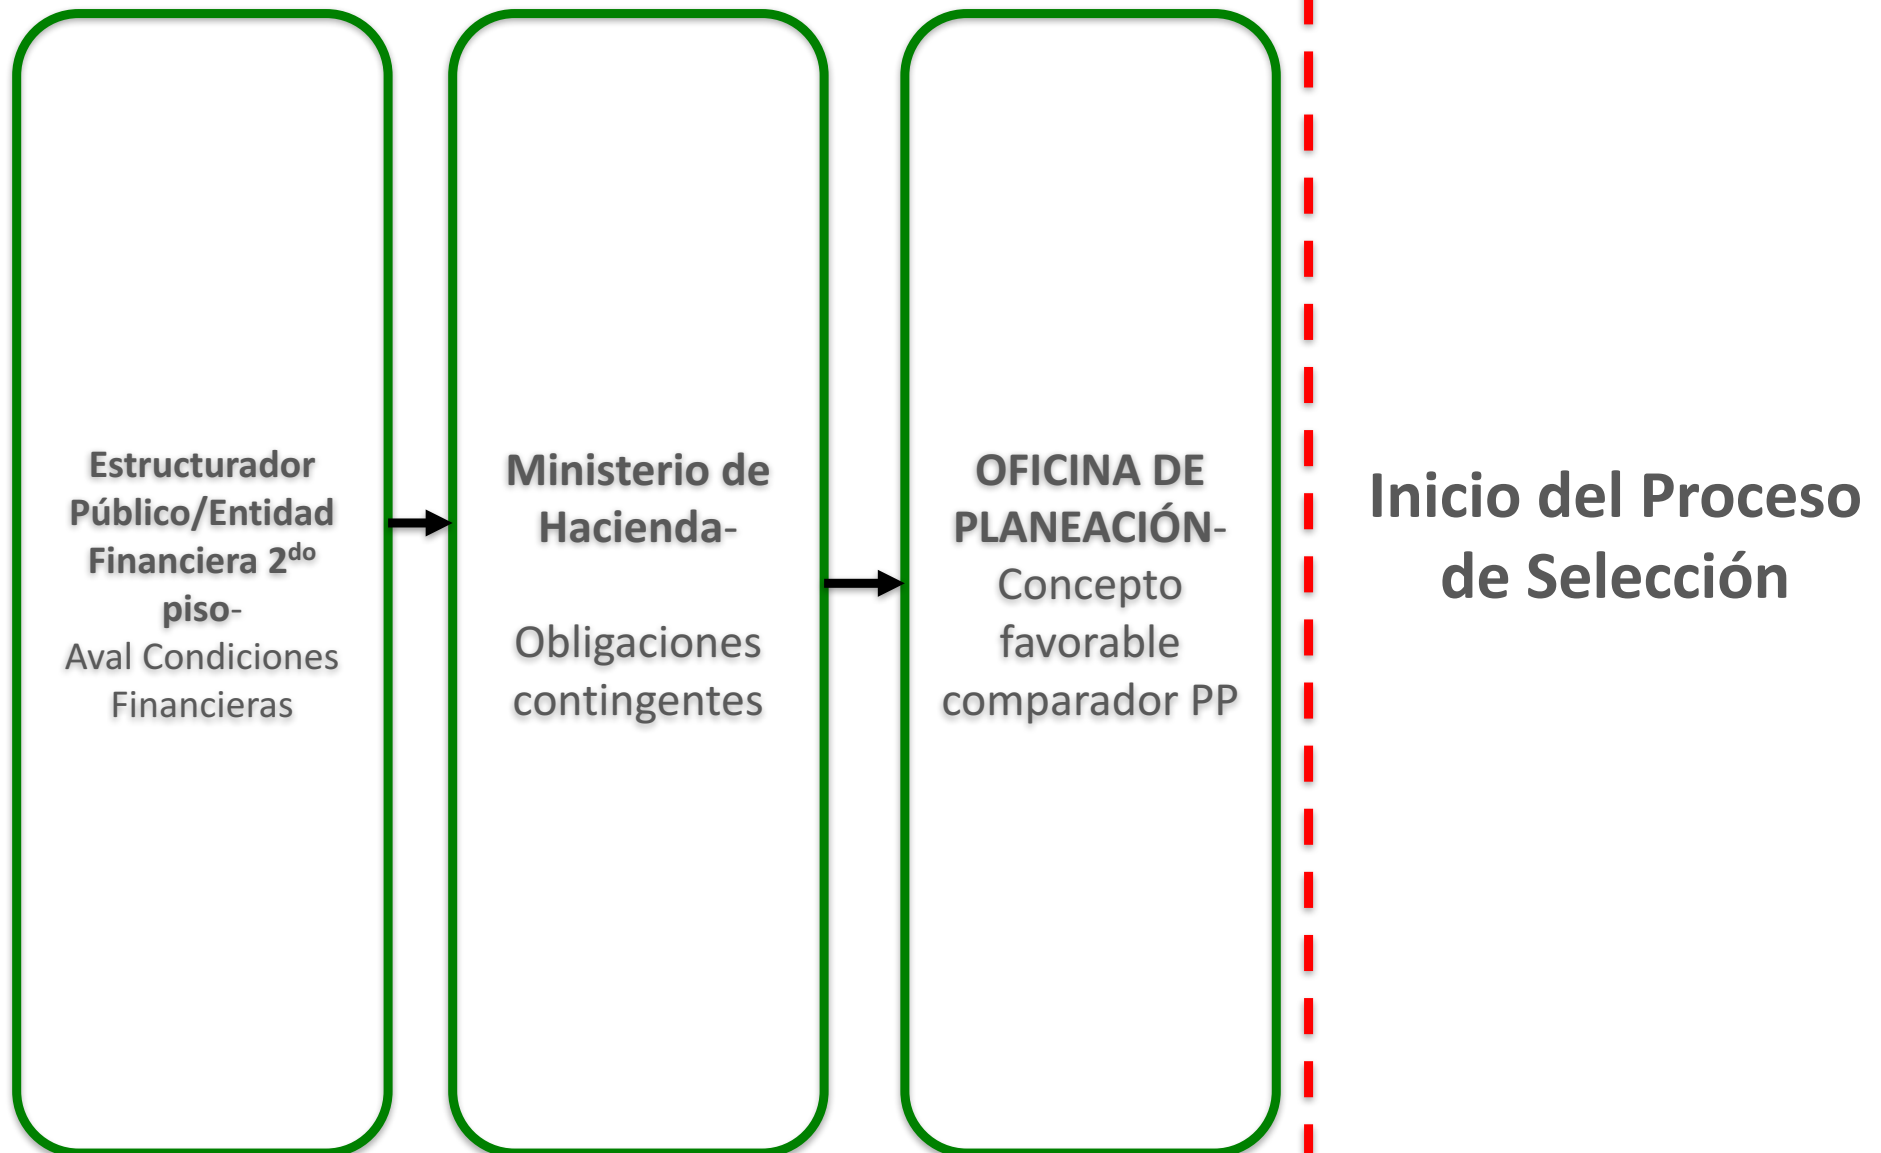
Estructurador Público/Entidad Financiera 2$^{do}$ piso-
Aval Condiciones Financieras

Ministerio de Hacienda-

Obligaciones contingentes

OFICINA DE PLANEACIÓN-
Concepto favorable comparador PP

Inicio del Proceso de Selección